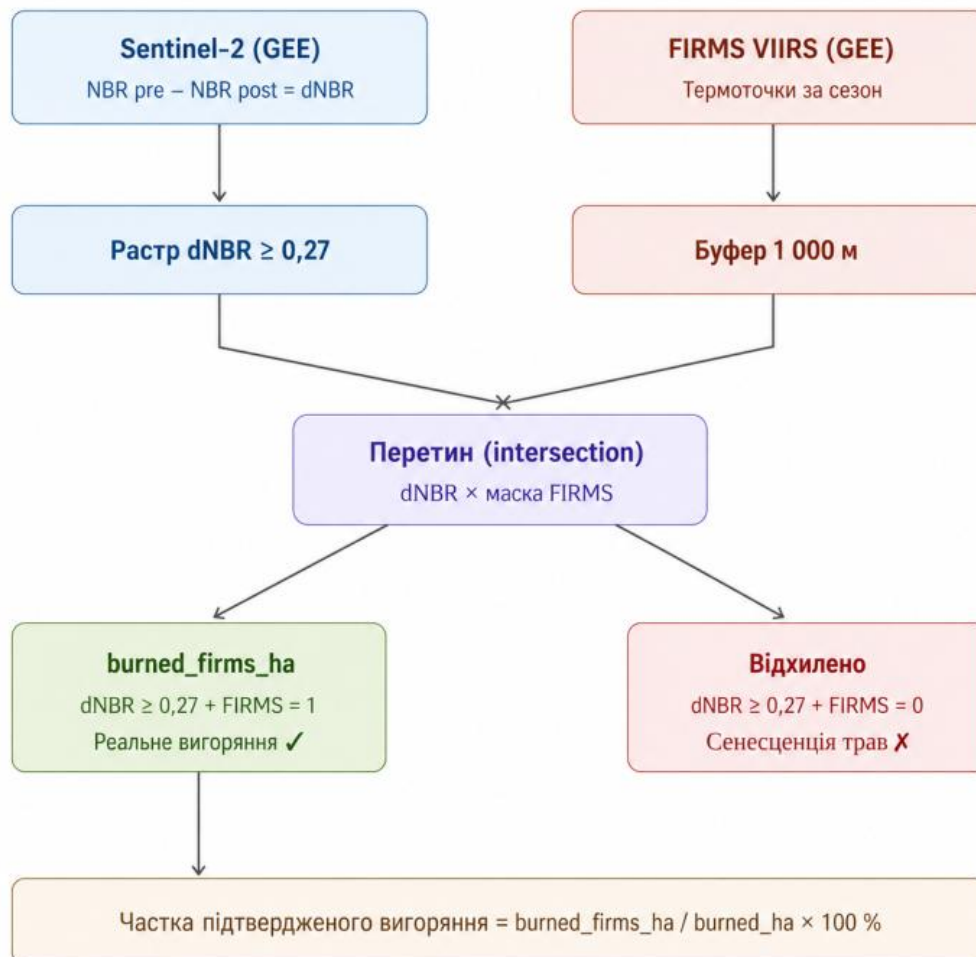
**Sentinel-2 (GEE)**
NBR pre – NBR post = dNBR

**FIRMS VIIRS (GEE)**
Термоточки за сезон

**Растр dNBR ≥ 0,27**

**Буфер 1 000 м**

**Перетин (intersection)**
dNBR × маска FIRMS

**burned_firms_ha**
dNBR ≥ 0,27 + FIRMS = 1
Реальне вигоряння ✓

**Відхилено**
dNBR ≥ 0,27 + FIRMS = 0
Сенесценція трав ✗

Частка підтвердженого вигоряння = burned_firms_ha / burned_ha × 100 %